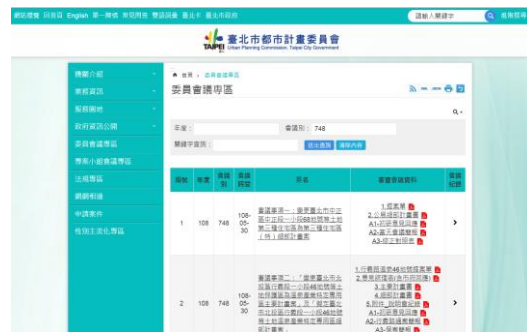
網站導覽 回首頁 English 單一陳情 常見問答 雙語詞彙 臺北卡 臺北市政府

請輸入關鍵字 進階搜尋

臺北市都市計畫委員會
Urban Planning Commission, Taipei City Government

機關介紹
業務資訊
服務園地
政府資訊公開
委員會議專區
專案小組會議專區
法規專區
網路相連
申請案件
性別主流化專區

首頁 > 委員會議專區

委員會議專區

年度：
會議別： 748
關鍵字查詢：
送出查詢 清除內容

| 編號 | 年度 | 會議別 | 會議日期 | 案名 | 審議會資料 | 會議紀錄 |
|---|---|---|---|---|---|---|
| 1 | 108 | 748 | 108-05-30 | 審議事項一：變更臺北市中正區中正段一小段68地號等土地第三種住宅區為第三種住宅區（特）細部計畫案 | 1.提案單 2.公展版計畫書 A1-初步審查回應表 A2-審查會議簡報 A3-修正對照表 | › |
| 2 | 108 | 748 | 108-05-30 | 審議事項二：「擬定臺北市北投區行義段一小段46地號等土地保護區及農業區變更為住宅區及道路用地」案、「變更臺北市北投區行義段一小段46地號等土地農業區變更為住宅區計畫案」 | 1.行義路温泉46地號提案單 2.變更細部計畫(含跨區計畫) 3.主要計畫書 4.細部計畫書 5.附件_說明書記錄 A1-初步審查回應表 A2-行義路溫泉簡報 A3-簡報簡報 | › |